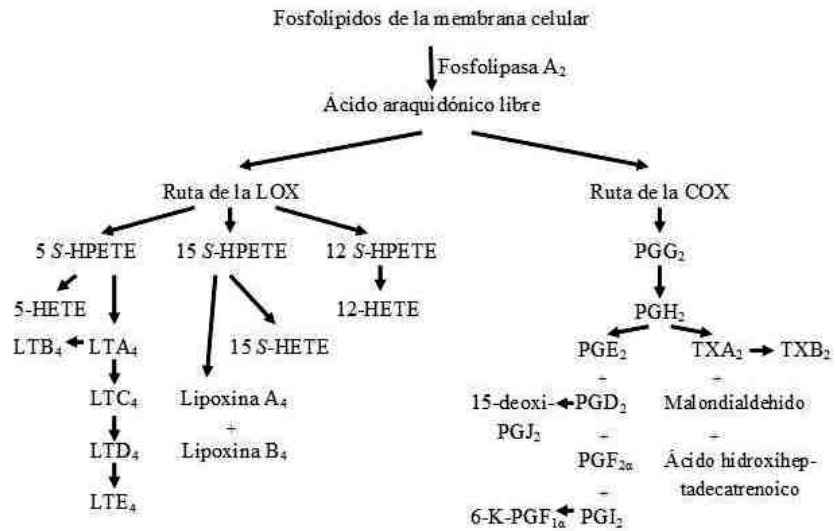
Fosfolípidos de la membrana celular

Fosfolipasa $A_2$

Ácido araquidónico libre

Ruta de la LOX

Ruta de la COX

5 *S*-HPETE

15 *S*-HPETE

12 *S*-HPETE

$PGG_2$

5-HETE

12-HETE

$PGH_2$

$LTB_4$ $LTA_4$

15 *S*-HETE

$PGE_2$

$TXA_2$ $TXB_2$

$LTC_4$

Lipoxina $A_4$

+

Lipoxina $B_4$

15-deoxi-$PGJ_2$

$PGD_2$

+

Malondialdehido

+

$LTD_4$

$PGF_{2\alpha}$

+

Ácido hidroxiheptadecatrenoico

$LTE_4$

6-K-$PGF_{1\alpha}$ $PGI_2$